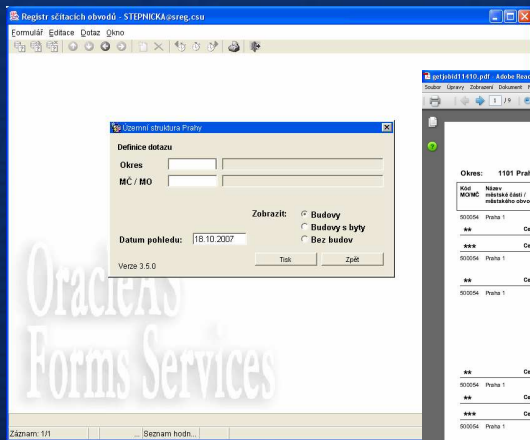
Registr sčítacích obvodů - STEPNICKA@sreg.csu

Formulář Editace Dotaz Okno

Územní struktura Prahy

Definice dotazu

Okres

MČ / MO

Zobrazit:

Budovy

Budovy s byty

Bez budov

Datum pohledu: 18.10.2007

Verze 3.5.0

Tisk

Zpět

OracleAS Forms Services

Záznam: 1/1

... Seznam hodn...

getjobid11410.pdf - Adobe Read

Soubor Úpravy Zobrazení Dokument

1 / 9

Okres: 1101 Prah

Kód MO/MČ

Název městské části / městského obvo

500054 Praha 1

**

Ce

***

Ce

500054 Praha 1

500054 Praha 1

**

Ce

500054 Praha 1

**

Ce

500054 Praha 1

**

Ce

***

Ce

500054 Praha 1